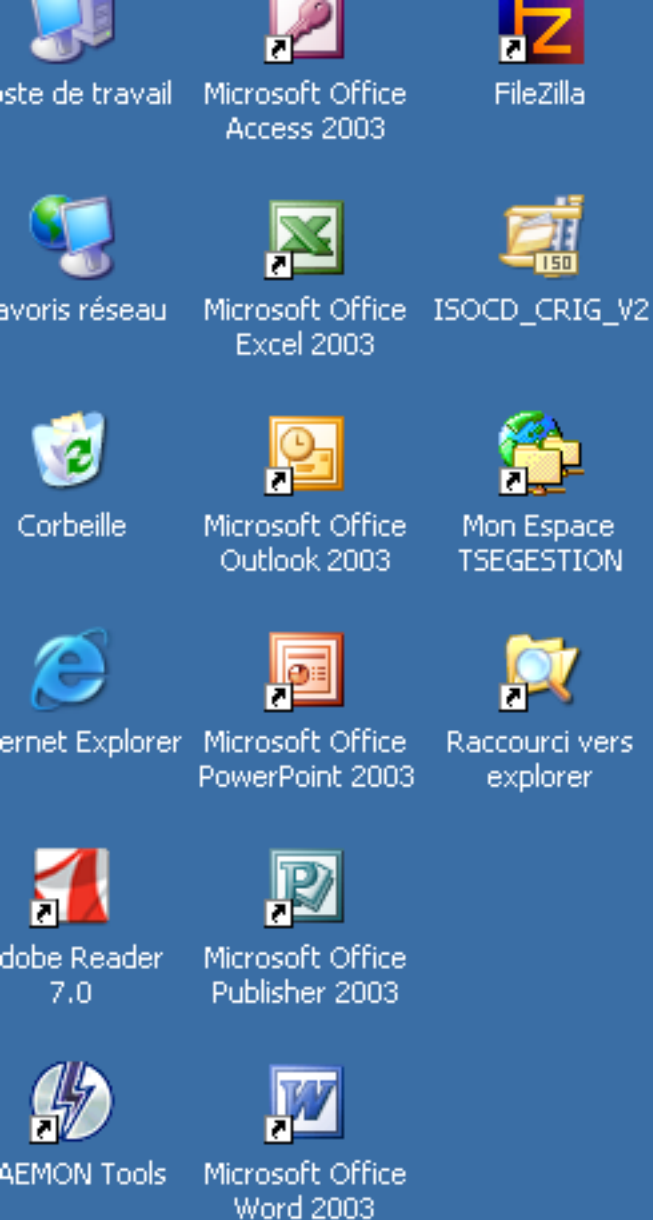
oste de travail

Microsoft Office Access 2003

FileZilla

avoris réseau

Microsoft Office Excel 2003

ISOCD_CRIG_V2

Corbeille

Microsoft Office Outlook 2003

Mon Espace TSEGESTION

ernet Explorer

Microsoft Office PowerPoint 2003

Raccourci vers explorer

dobe Reader 7.0

Microsoft Office Publisher 2003

AEMON Tools

Microsoft Office Word 2003